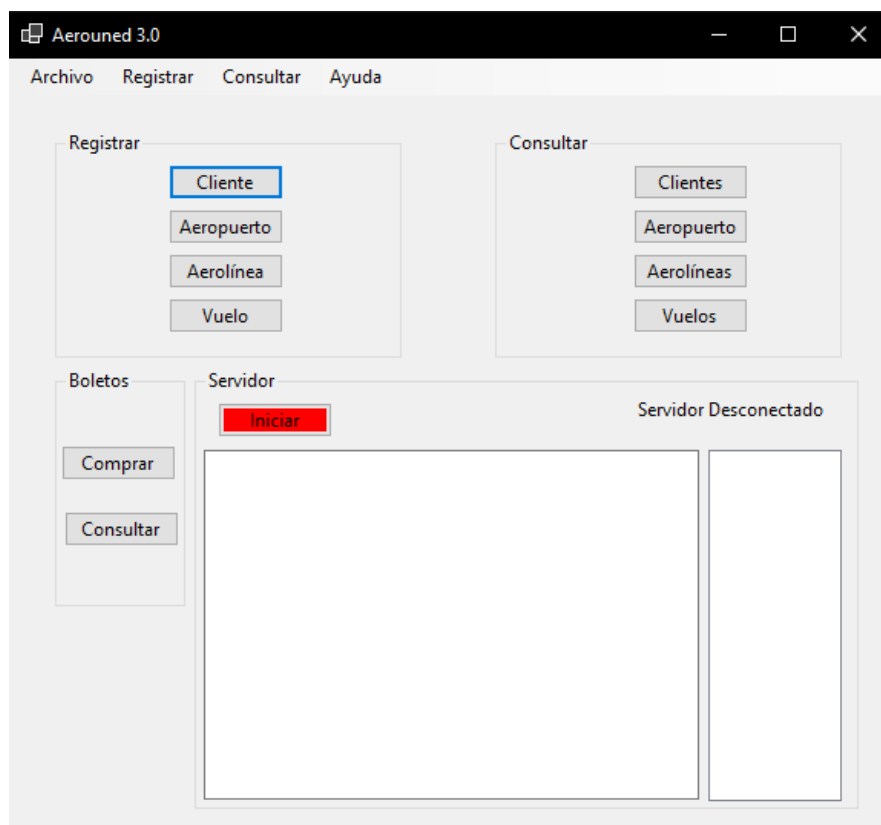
Aerouned 3.0

Archivo Registrar Consultar Ayuda

Registrar
Cliente
Aeropuerto
Aerolínea
Vuelo

Consultar
Clientes
Aeropuerto
Aerolíneas
Vuelos

Boletos
Comprar
Consultar

Servidor
Iniciar
Servidor Desconectado